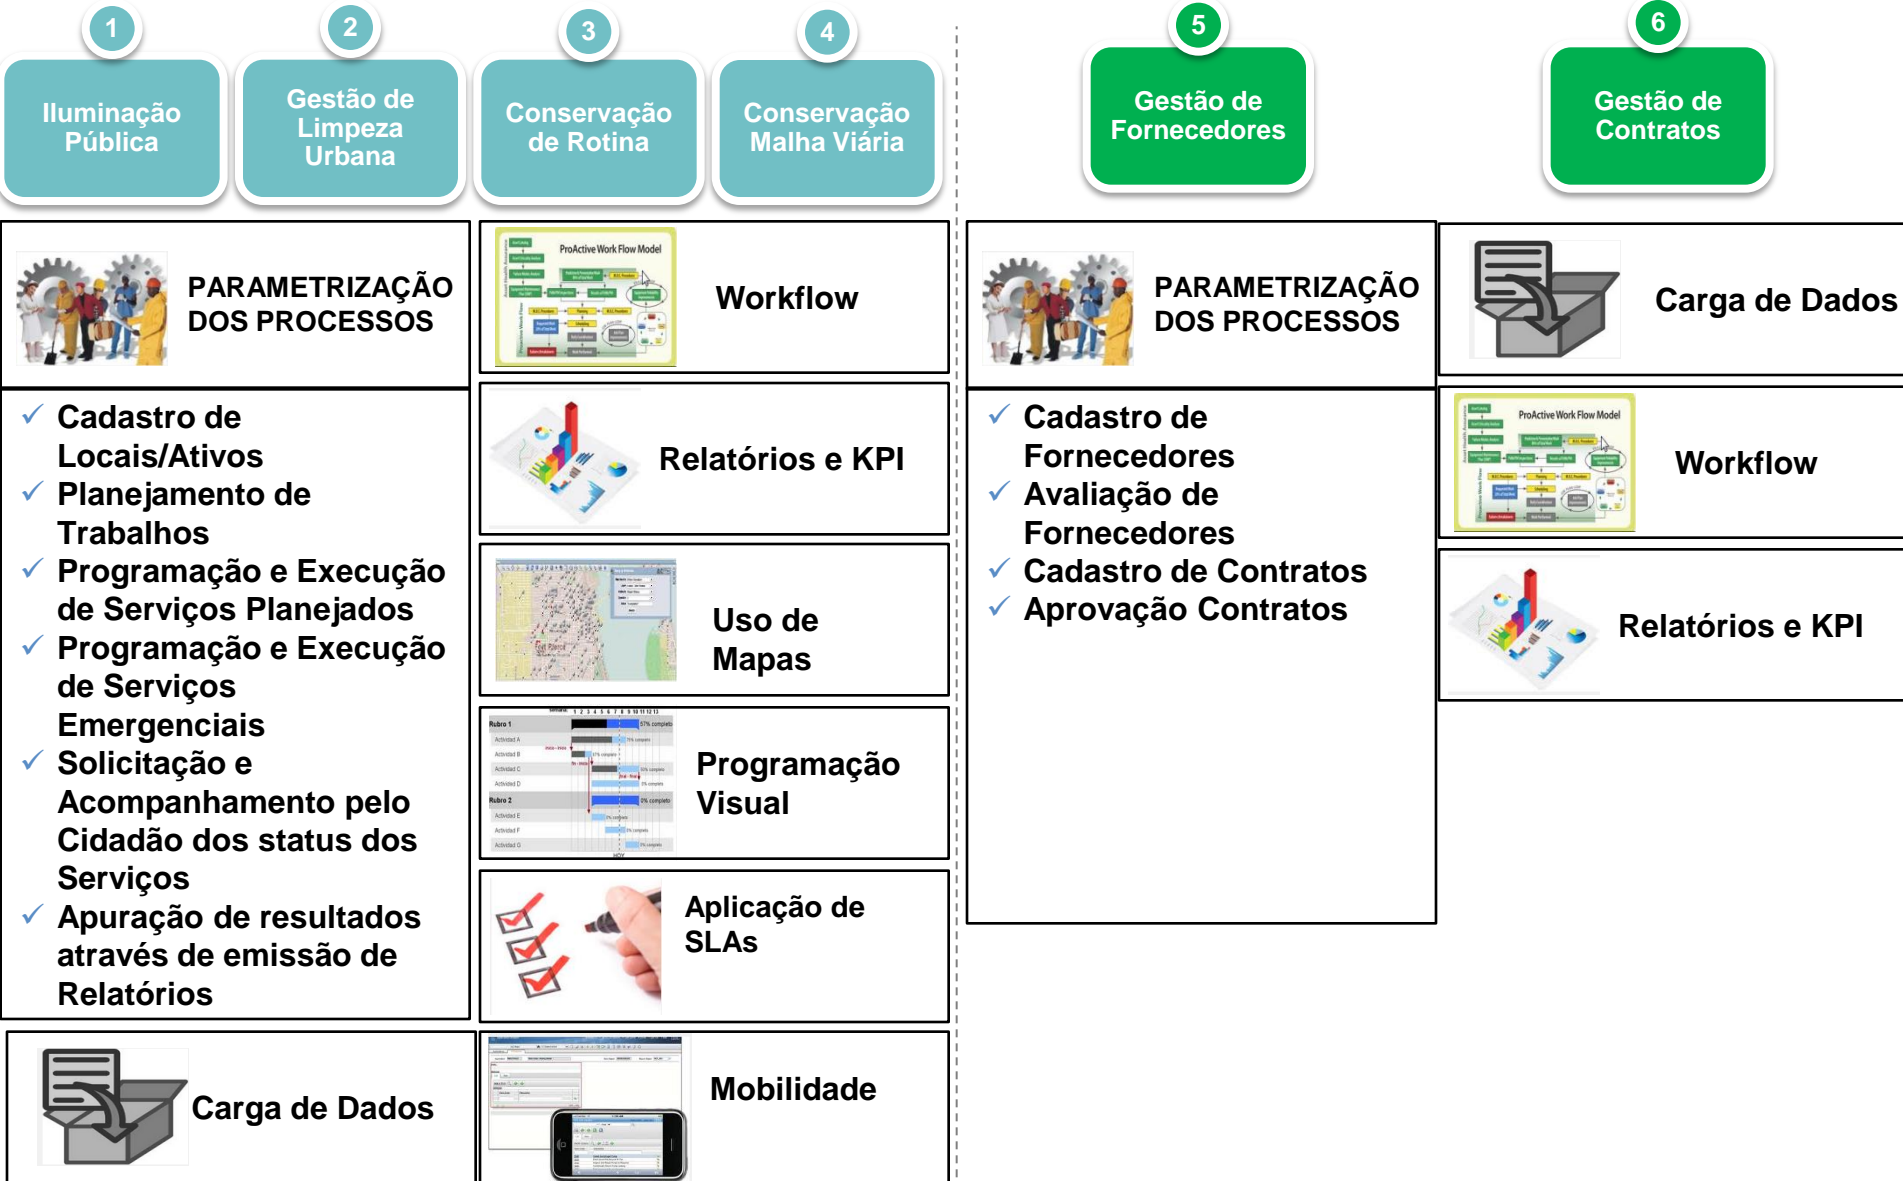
1
Iluminação Pública

2
Gestão de Limpeza Urbana

3
Conservação de Rotina

4
Conservação Malha Viária

5
Gestão de Fornecedores

6
Gestão de Contratos

PARAMETRIZAÇÃO DOS PROCESSOS

✓ Cadastro de Locais/Ativos
✓ Planejamento de Trabalhos
✓ Programação e Execução de Serviços Planejados
✓ Programação e Execução de Serviços Emergenciais
✓ Solicitação e Acompanhamento pelo Cidadão dos status dos Serviços
✓ Apuração de resultados através de emissão de Relatórios

Carga de Dados

ProActive Work Flow Model

Workflow

Relatórios e KPI

Uso de Mapas

Programação Visual

Aplicação de SLAs

Mobilidade

PARAMETRIZAÇÃO DOS PROCESSOS

✓ Cadastro de Fornecedores
✓ Avaliação de Fornecedores
✓ Cadastro de Contratos
✓ Aprovação Contratos

Carga de Dados

ProActive Work Flow Model

Workflow

Relatórios e KPI